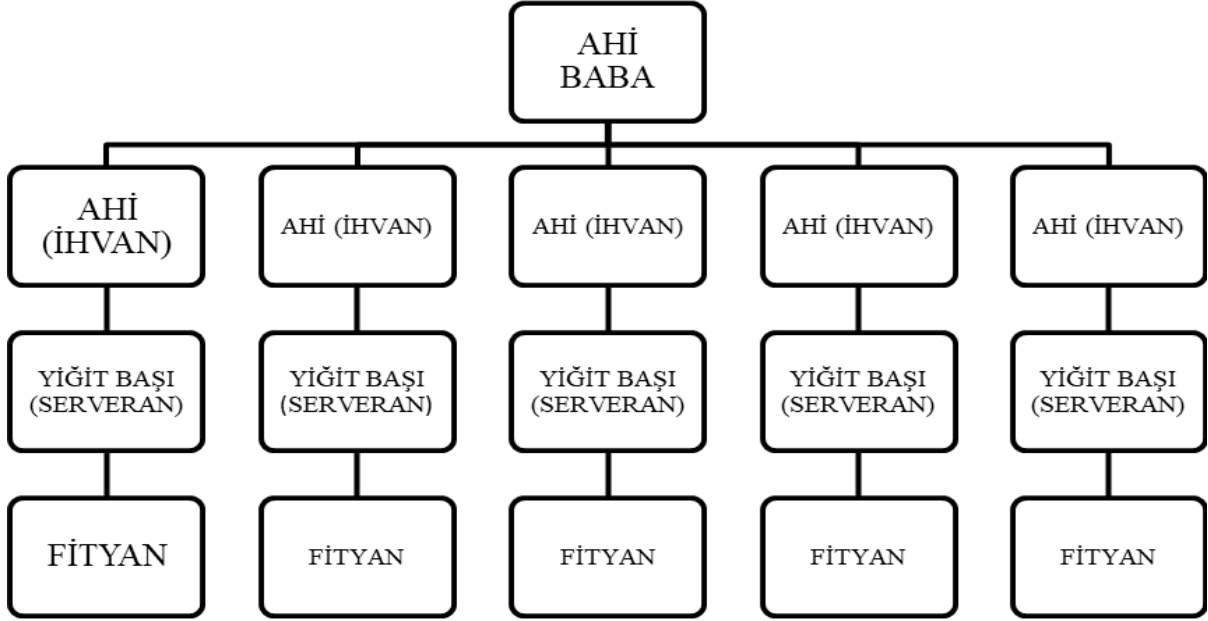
AHİ BABA

AHİ (İHVAN)

YİĞİT BAŞI (SERVERAN)

FİTYAN

AHİ (İHVAN)

YİĞİT BAŞI (SERVERAN)

FİTYAN

AHİ (İHVAN)

YİĞİT BAŞI (SERVERAN)

FİTYAN

AHİ (İHVAN)

YİĞİT BAŞI (SERVERAN)

FİTYAN

AHİ (İHVAN)

YİĞİT BAŞI (SERVERAN)

FİTYAN